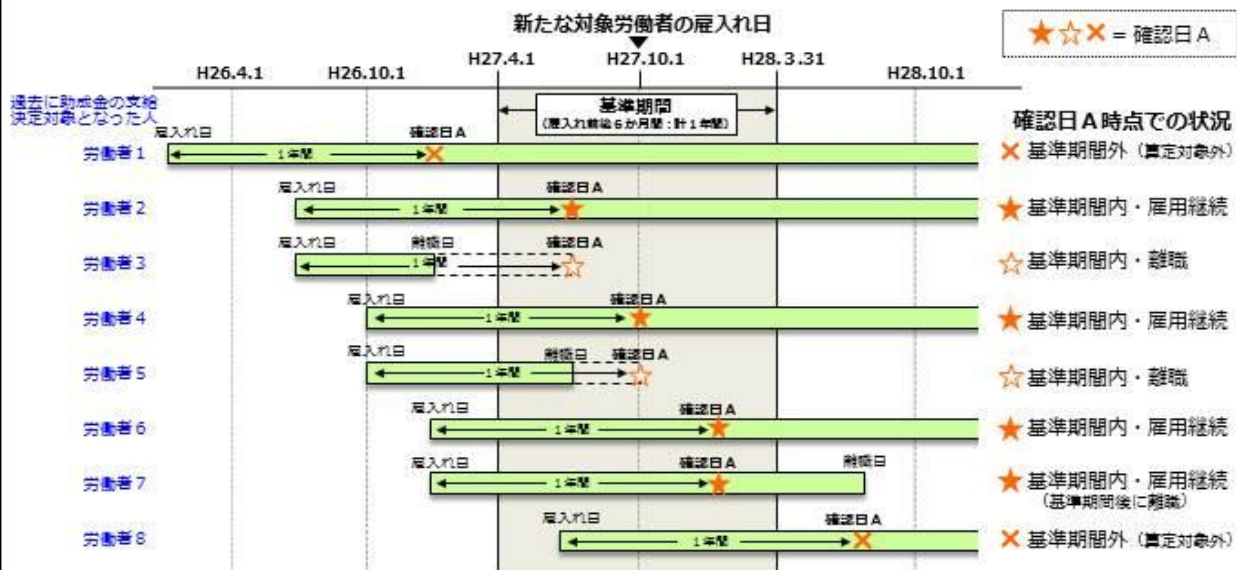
新たな対象労働者の雇入れ日

★☆✕ = 確認日A

H26.4.1　H26.10.1　H27.4.1　H27.10.1　H28.3.31　H28.10.1

過去に助成金の支給決定対象となった人

基準期間
(雇入れ前後6か月間：計1年間)

確認日A時点での状況

労働者1　雇入れ日　1年間　確認日A　✕ 基準期間外 (算定対象外)

労働者2　雇入れ日　1年間　確認日A　★ 基準期間内・雇用継続

労働者3　雇入れ日　1年間　離職日　確認日A　☆ 基準期間内・離職

労働者4　雇入れ日　1年間　確認日A　★ 基準期間内・雇用継続

労働者5　雇入れ日　1年間　離職日　確認日A　☆ 基準期間内・離職

労働者6　雇入れ日　1年間　確認日A　★ 基準期間内・雇用継続

労働者7　雇入れ日　1年間　確認日A　離職日　★ 基準期間内・雇用継続 (基準期間後に離職)

労働者8　雇入れ日　1年間　確認日A　✕ 基準期間外 (算定対象外)